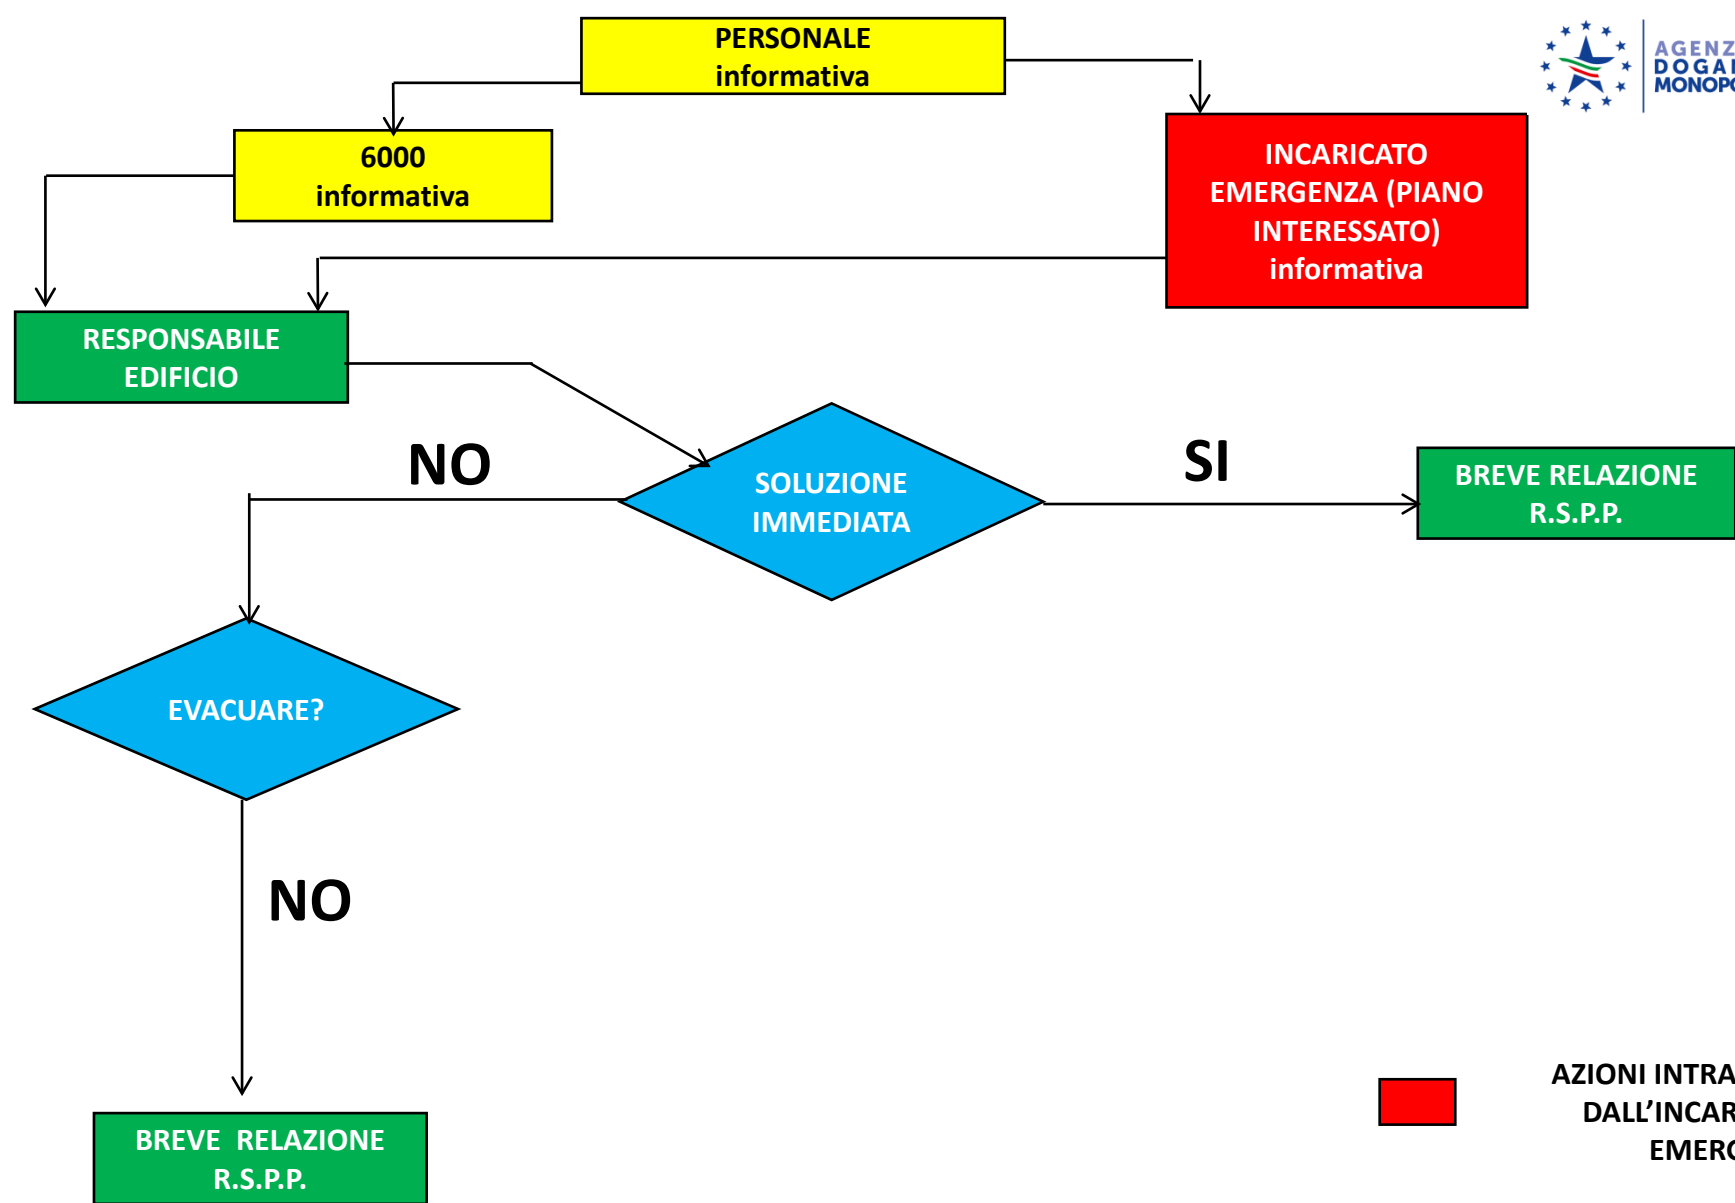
PERSONALE
informativa

AGENZ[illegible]
DOGA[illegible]
MONOPO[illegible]

6000
informativa

INCARICATO EMERGENZA (PIANO INTERESSATO) informativa

RESPONSABILE EDIFICIO

NO

SOLUZIONE IMMEDIATA

SI

BREVE RELAZIONE R.S.P.P.

EVACUARE?

NO

BREVE RELAZIONE R.S.P.P.

AZIONI INTRA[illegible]
DALL'INCAR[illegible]
EMERG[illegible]